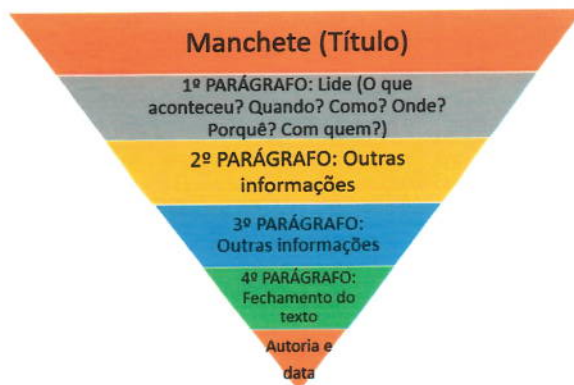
Manchete (Título)

1º PARÁGRAFO: Lide (O que aconteceu? Quando? Como? Onde? Porquê? Com quem?)

2º PARÁGRAFO: Outras informações

3º PARÁGRAFO: Outras informações

4º PARÁGRAFO: Fechamento do texto

Autoria e data